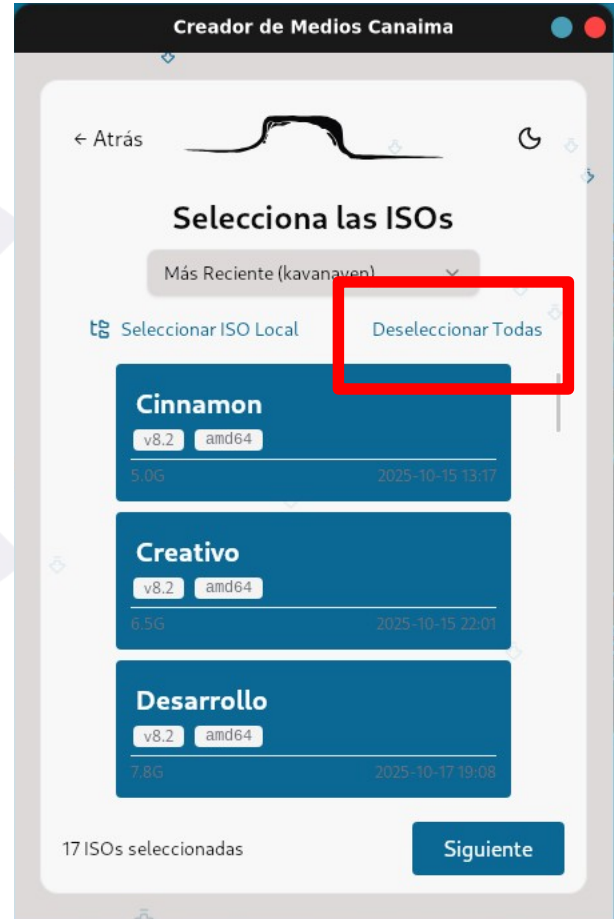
Creador de Medios Canaima

← Atrás

Selecciona las ISOs

Más Reciente (kavanaven)

Seleccionar ISO Local

Deseleccionar Todas

Cinnamon
v8.2 amd64
5.0G 2025-10-15 13:17

Creativo
v8.2 amd64
6.5G 2025-10-15 22:01

Desarrollo
v8.2 amd64
7.8G 2025-10-17 19:08

17 ISOs seleccionadas

Siguiente